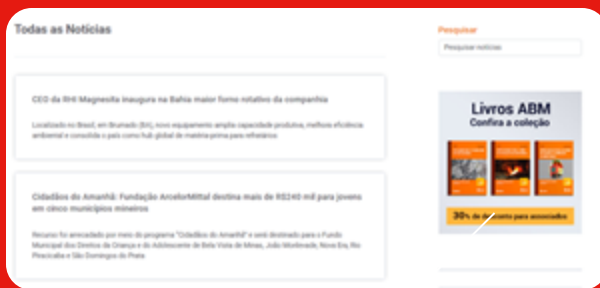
Todas as Notícias

CEO da RHI Magnesita inaugura na Bahia maior forno rotativo da companhia

Localizado no Brasil, em Brumado (BA), novo equipamento amplia capacidade produtiva, melhora eficiência ambiental e consolida o país como hub global de matéria-prima para refratários

Cidadãos do Amanhã: Fundação ArcelorMittal destina mais de R$240 mil para jovens em cinco municípios mineiros

Recurso foi arrecadado por meio do programa "Cidadãos do Amanhã" e será destinado para o Fundo Municipal dos Direitos da Criança e do Adolescente de Bela Vista de Minas, João Monlevade, Nova Era, Rio Piracicaba e São Domingos do Prata

Pesquisar

Pesquisar notícias

Livros ABM
Confira a coleção

30% de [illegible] para associados